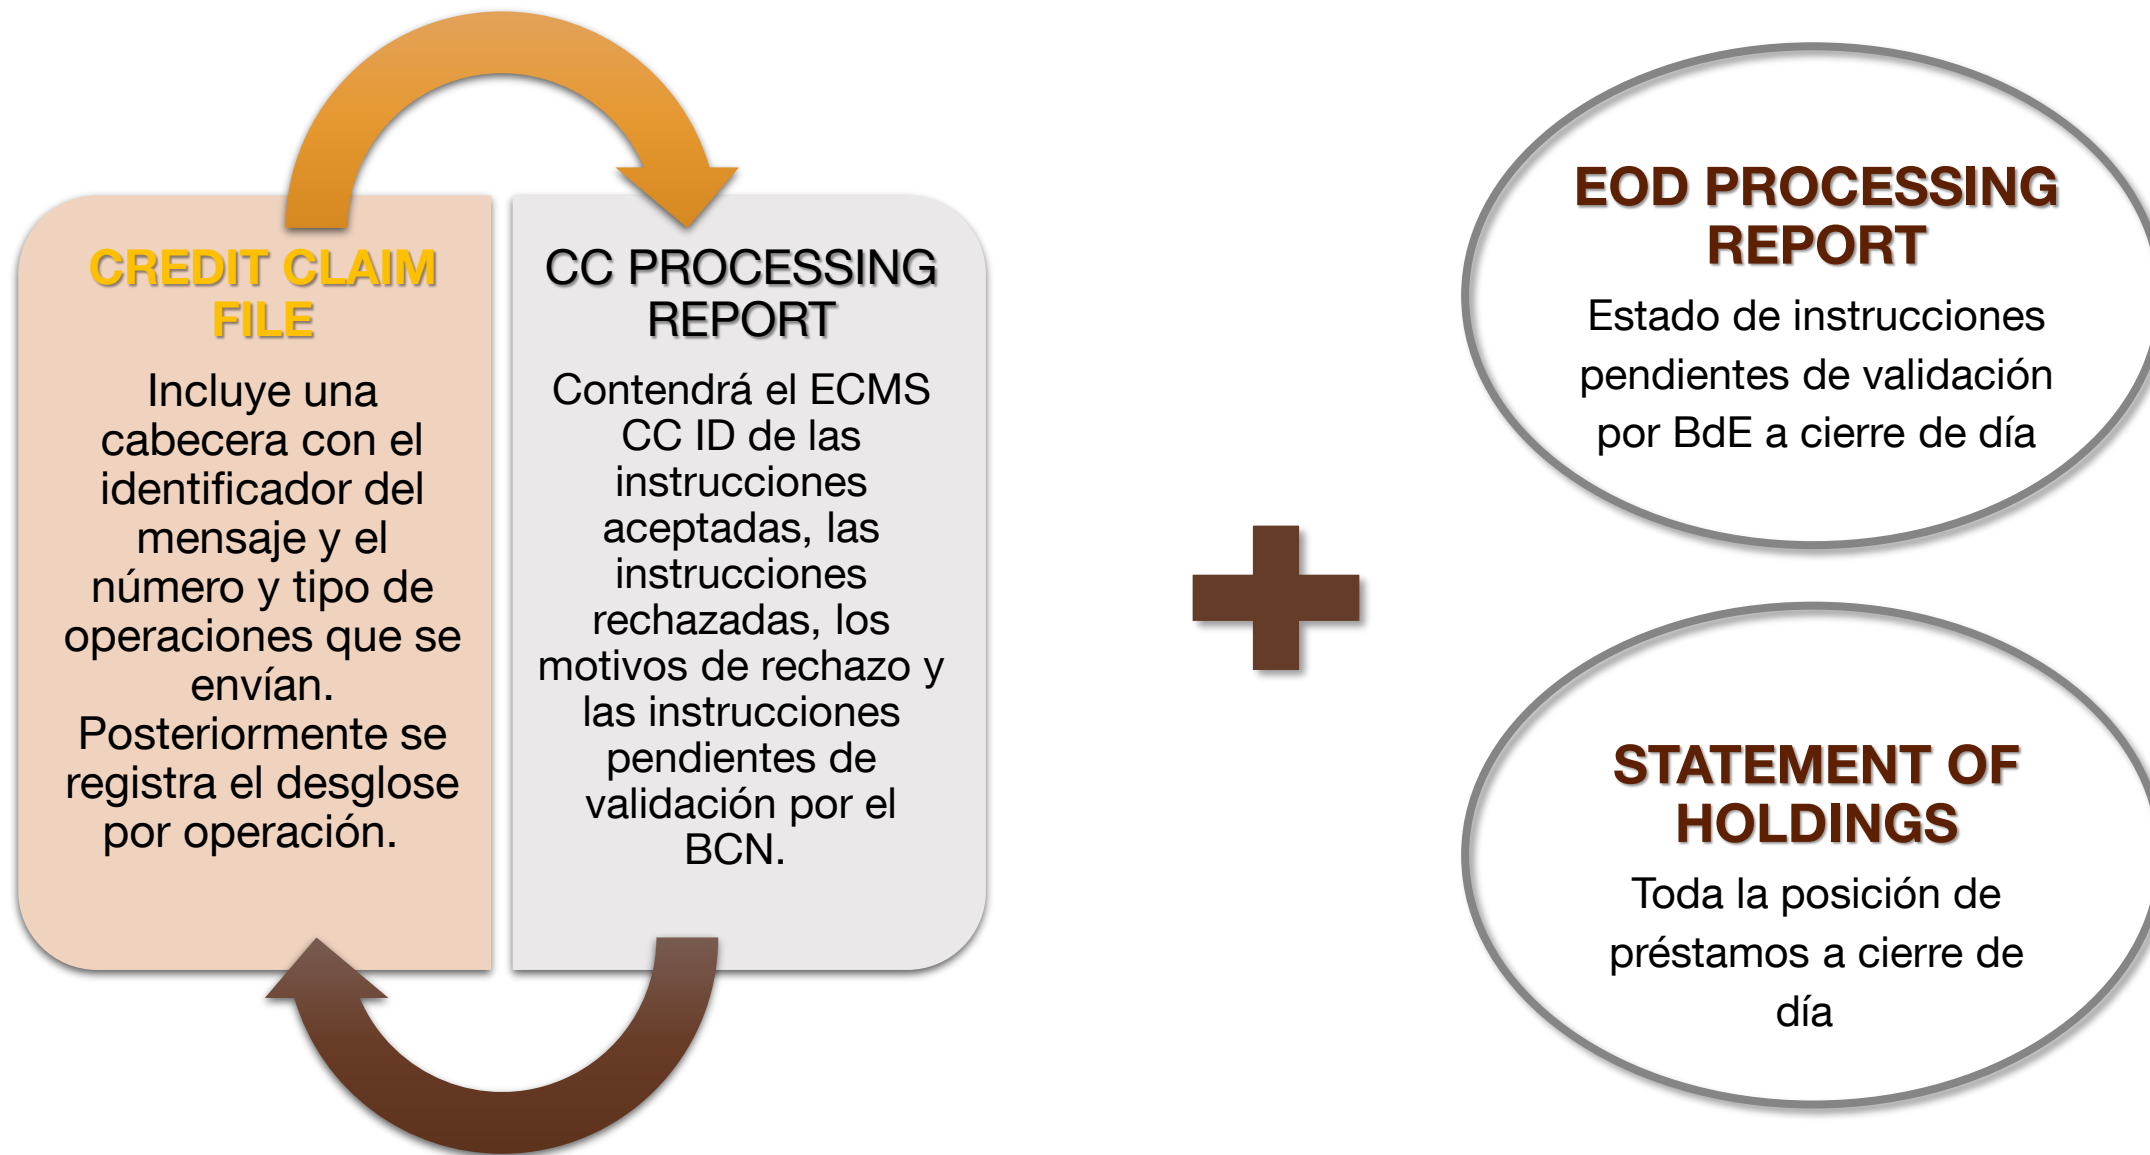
CREDIT CLAIM FILE

Incluye una cabecera con el identificador del mensaje y el número y tipo de operaciones que se envían. Posteriormente se registra el desglose por operación.

CC PROCESSING REPORT

Contendrá el ECMS CC ID de las instrucciones aceptadas, las instrucciones rechazadas, los motivos de rechazo y las instrucciones pendientes de validación por el BCN.

EOD PROCESSING REPORT

Estado de instrucciones pendientes de validación por BdE a cierre de día

STATEMENT OF HOLDINGS

Toda la posición de préstamos a cierre de día